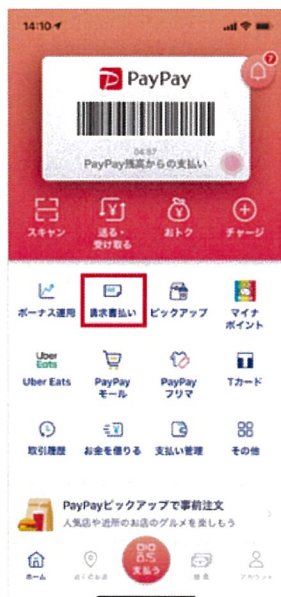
14:10

PayPay

04:57
PayPay残高からの支払い

スキャン
送る・受け取る
おトク
チャージ

ボーナス運用
請求書払い
ピックアップ
マイナポイント

Uber Eats
Uber Eats
PayPayモール
PayPayフリマ
Tカード

取引履歴
お金を借りる
支払い管理
その他

PayPayピックアップで事前注文
人気店や近所のお店のグルメを楽しもう

ホーム
近くのお店
支払う
特典
アカウント